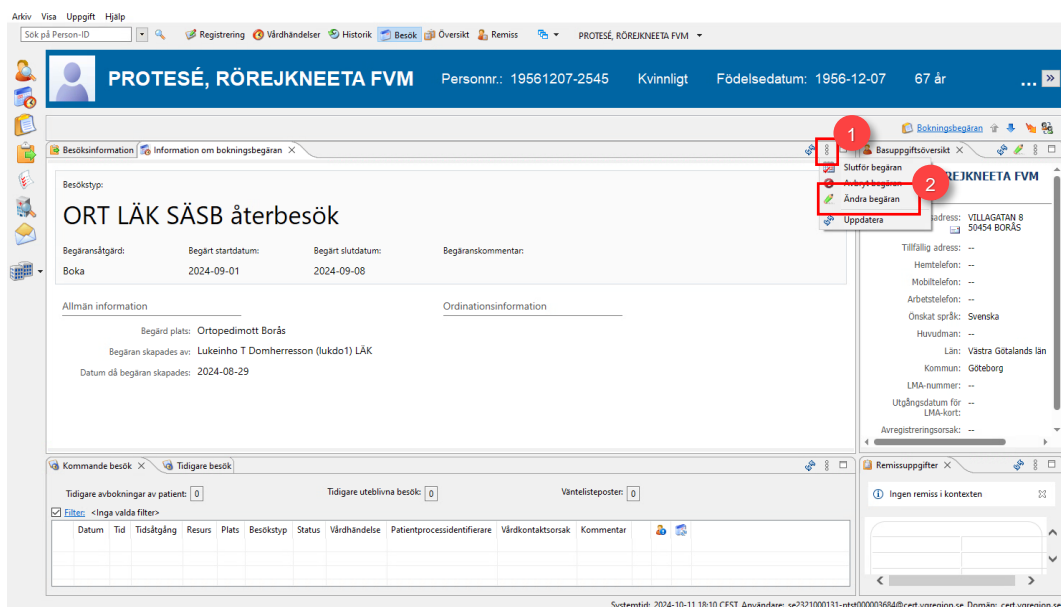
Arkiv Visa Uppgift Hjälp

Sök på Person-ID

Registrering Vårdhändelser Historik Besök Översikt Remiss

PROTESÉ, RÖREJKNEETA FVM

PROTESÉ, RÖREJKNEETA FVM Personnr.: 19561207-2545 Kvinnligt Födelsedatum: 1956-12-07 67 år

Bokningsbegäran

Besöksinformation | Information om bokningsbegäran

1

Slutför begäran
Avbryt begäran
2
Ändra begäran
Uppdatera

Basuppgiftsöversikt

REJKNEETA FVM

Besökstyp:

ORT LÄK SÄSB återbesök

| Begäransåtgärd: | Begärt startdatum: | Begärt slutdatum: | Begäranskommentar: |
|---|---|---|---|
| Boka | 2024-09-01 | 2024-09-08 | |

Allmän information

Ordinationsinformation

Begärd plats: Ortopedimott Borås
Begäran skapades av: Lukeinho T Domherresson (lukdo1) LÄK
Datum då begäran skapades: 2024-08-29

sadress: VILLAGATAN 8 50454 BORÅS
Tillfällig adress: --
Hemtelefon: --
Mobiltelefon: --
Arbetstelefon: --
Önskat språk: Svenska
Huvudman: --
Län: Västra Götalands län
Kommun: Göteborg
LMA-nummer: --
Utgångsdatum för LMA-kort: --
Avregistreringsorsak: --

Kommande besök | Tidigare besök

Tidigare avbokningar av patient: 0
Tidigare uteblivna besök: 0
Väntelisteposter: 0

Filter: <Inga valda filter>

| Datum | Tid | Tidsåtgång | Resurs | Plats | Besökstyp | Status | Vårdhändelse | Patientprocessidentifierare | Vårdkontaktsorsak | Kommentar |
|---|---|---|---|---|---|---|---|---|---|---|

Remissuppgifter

Ingen remiss i kontexten

Systemtid: 2024-10-11 18:10 CEST Användare: se2321000131-ptst000003684@cert.vgregion.se Domän: cert.vgregion.se